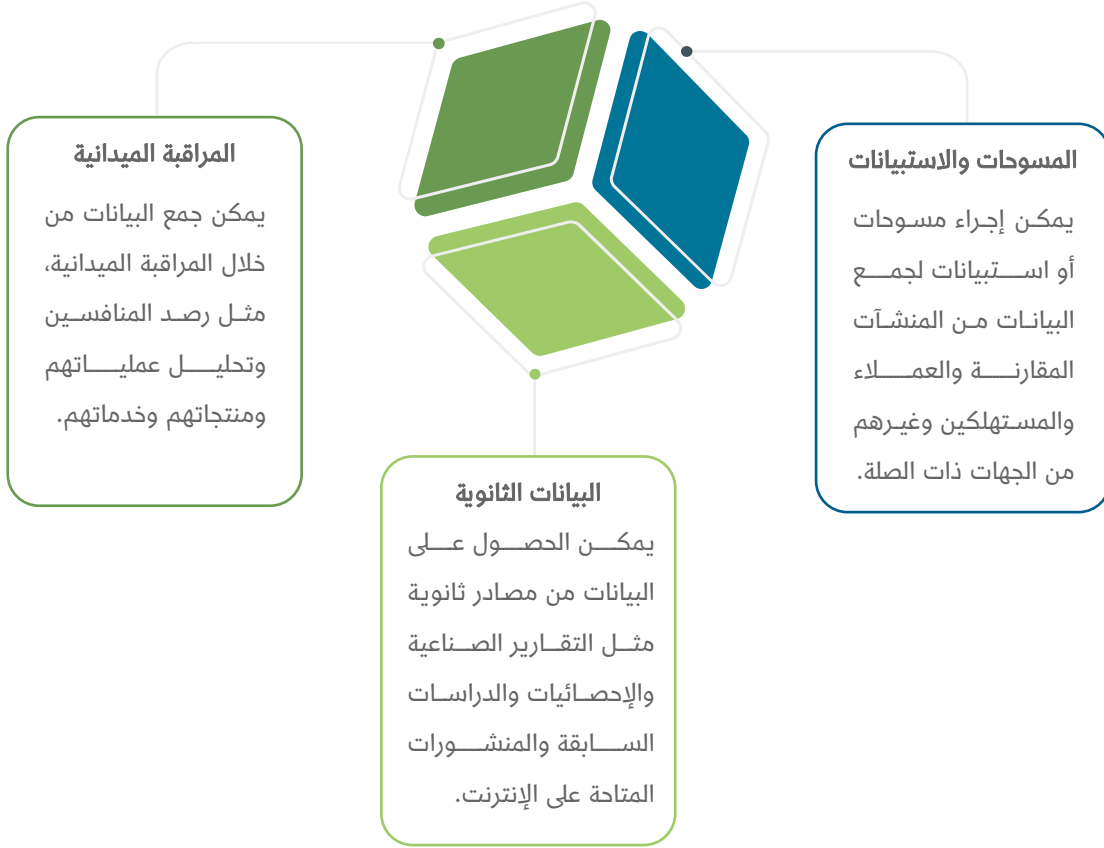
المسوحات والاستبيانات

يمكن إجراء مسوحات أو استبيانات لجمع البيانات من المنشآت المقارنة والعملاء والمستهلكين وغيرهم من الجهات ذات الصلة.

المراقبة الميدانية

يمكن جمع البيانات من خلال المراقبة الميدانية، مثل رصد المنافسين وتحليل عملياتهم ومنتجاتهم وخدماتهم.

البيانات الثانوية

يمكن الحصول على البيانات من مصادر ثانوية مثل التقارير الصناعية والإحصائيات والدراسات السابقة والمنشورات المتاحة على الإنترنت.